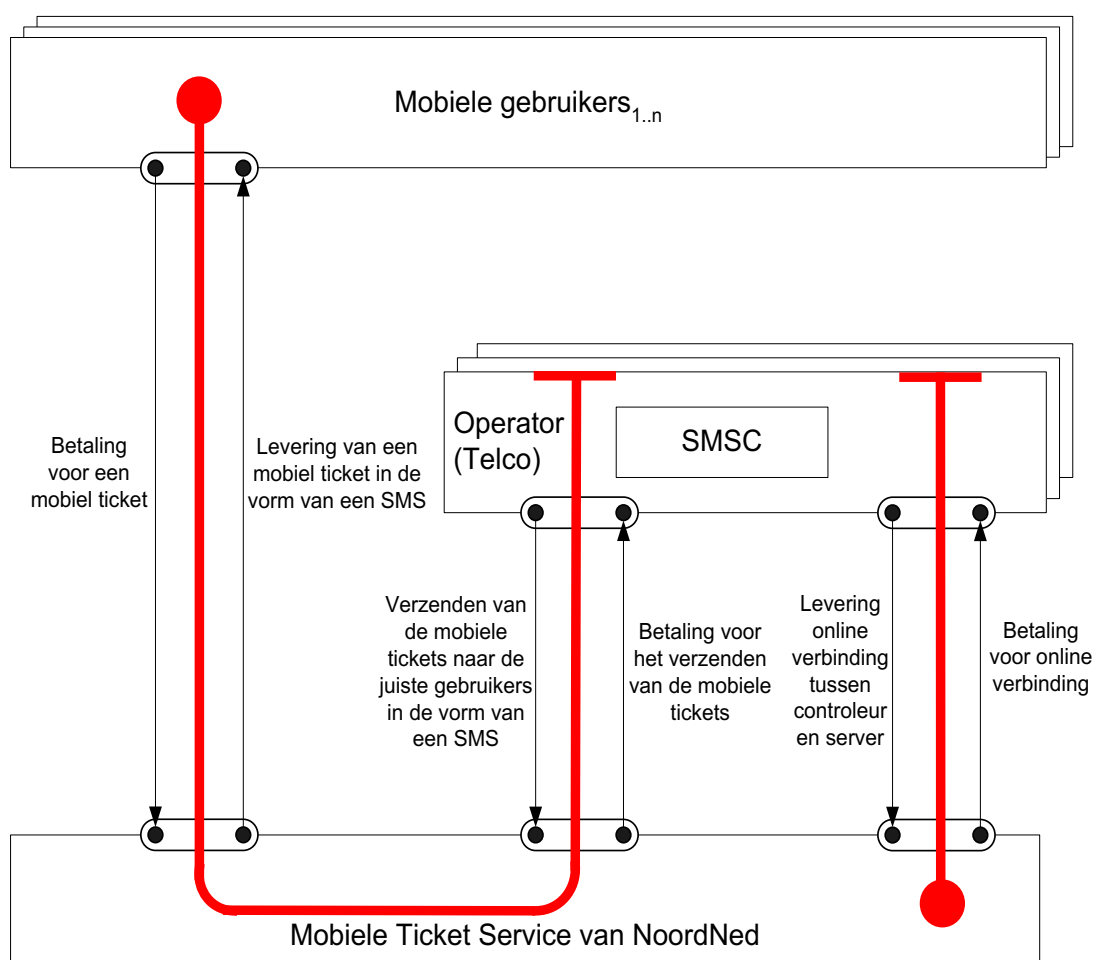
Mobiele gebruikers$_{1..n}$

Betaling voor een mobiel ticket

Levering van een mobiel ticket in de vorm van een SMS

Operator (Telco)

SMSC

Verzenden van de mobiele tickets naar de juiste gebruikers in de vorm van een SMS

Betaling voor het verzenden van de mobiele tickets

Levering online verbinding tussen controleur en server

Betaling voor online verbinding

Mobiele Ticket Service van NoordNed